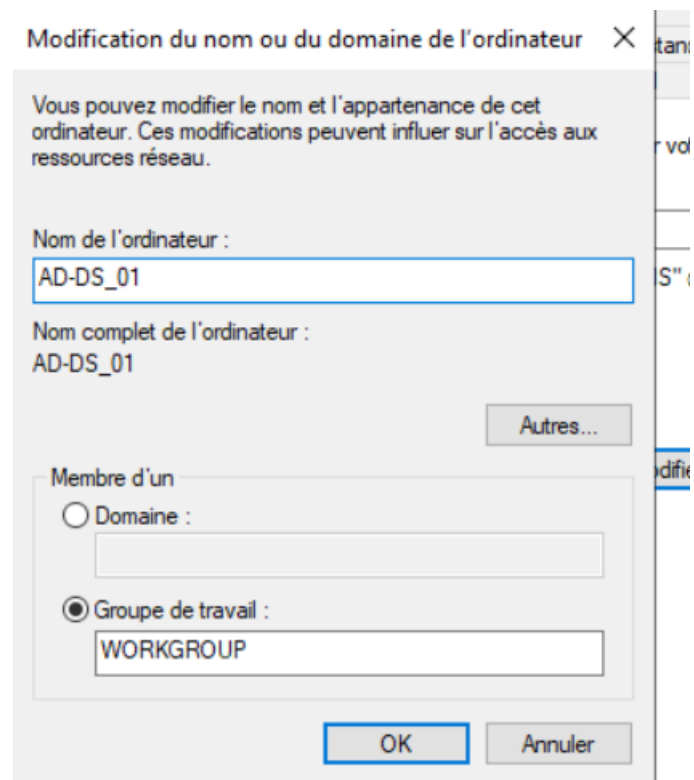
Modification du nom ou du domaine de l'ordinateur ✕

Vous pouvez modifier le nom et l'appartenance de cet ordinateur. Ces modifications peuvent influer sur l'accès aux ressources réseau.

Nom de l'ordinateur :

AD-DS_01

Nom complet de l'ordinateur :

AD-DS_01

Autres...

Membre d'un

Domaine :

Groupe de travail :

WORKGROUP

OK

Annuler

tans

r vo

S" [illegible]

difie